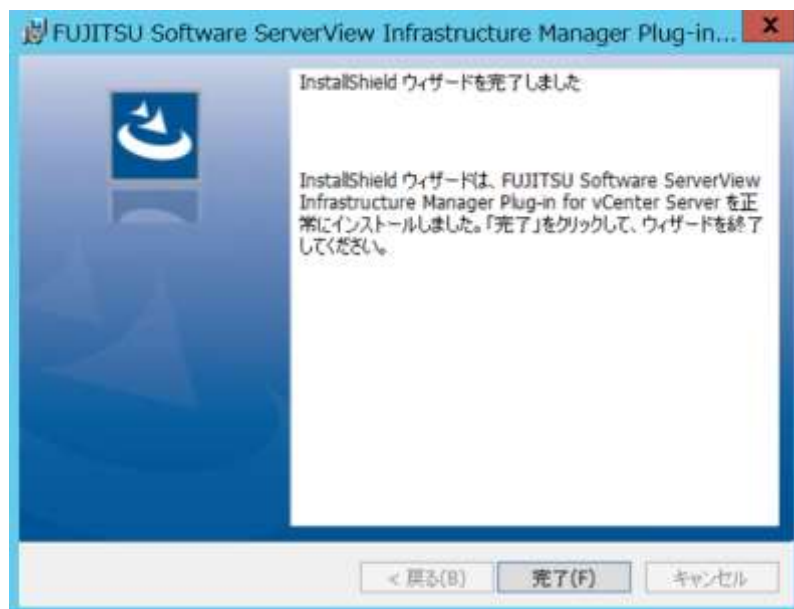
FUJITSU Software ServerView Infrastructure Manager Plug-in...

InstallShield ウィザードを完了しました

InstallShield ウィザードは、FUJITSU Software ServerView Infrastructure Manager Plug-in for vCenter Server を正常にインストールしました。「完了」をクリックして、ウィザードを終了してください。

< 戻る(B)
完了(F)
キャンセル